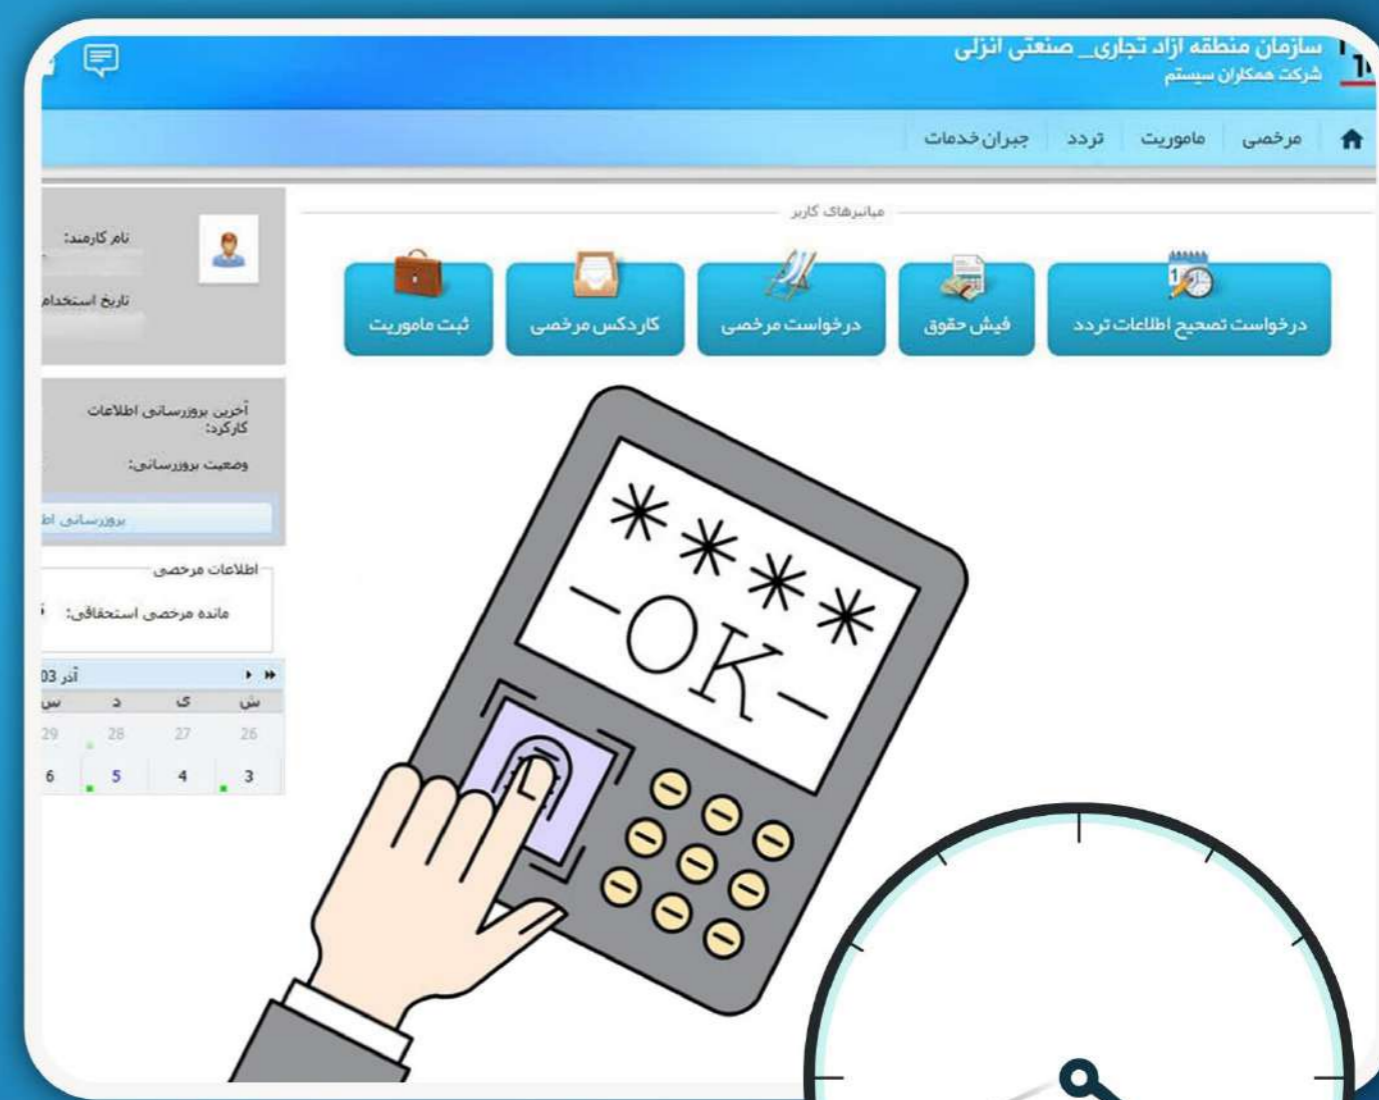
سازمان منطقه آزاد تجاری_ صنعتی انزلی
شرکت همکاران سیستم

مرخصی ماموریت تردد جبران خدمات

میانبرهای کاربر

درخواست تصحیح اطلاعات تردد
فیش حقوق
درخواست مرخصی
کاردکس مرخصی
ثبت ماموریت

نام کارمند:
تاریخ استخدام:

آخرین بروزرسانی اطلاعات کارکرد:
وضعیت بروزرسانی:
بروزرسانی اط

اطلاعات مرخصی
مانده مرخصی استحقاقی:

آذر 03
ش ی د س
26 27 28 29
3 4 5 6

****
-OK-